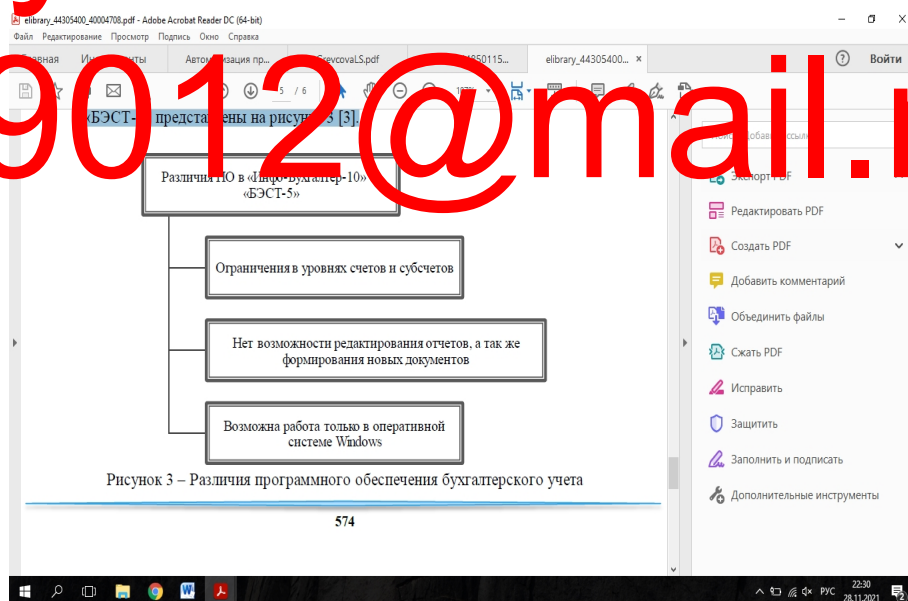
elibrary_44305400_40004708.pdf - Adobe Acrobat Reader DC (64-bit)
Файл Редактирование Просмотр Подпись Окно Справка

Главная Инструменты Автоматизация пр... Srevcoval.S.pdf 4850115... elibrary_44305400... ? Войти

5 / 6

9012@mail.r

«БЭСТ-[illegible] представлены на рисунке 3 [3].

Различия ПО в «Инфо-Бухгалтер-10» «БЭСТ-5»

Ограничения в уровнях счетов и субсчетов

Нет возможности редактирования отчетов, а так же формирования новых документов

Возможна работа только в оперативной системе Windows

Рисунок 3 – Различия программного обеспечения бухгалтерского учета

574

Экспорт PDF
Редактировать PDF
Создать PDF
Добавить комментарий
Объединить файлы
Сжать PDF
Исправить
Защитить
Заполнить и подписать
Дополнительные инструменты

РУС 22:30 28.11.2021